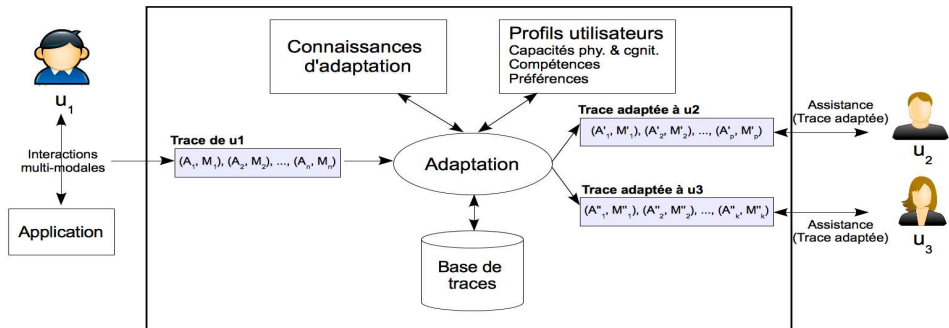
$u_1$

Interactions multi-modales

Application

Connaissances d'adaptation

Profils utilisateurs
Capacités phy. & cgnit.
Compétences
Préférences

Trace de u1
$(A_1, M_1), (A_2, M_2), ..., (A_n, M_n)$

Adaptation

Base de traces

Trace adaptée à u2
$(A'_1, M'_1), (A'_2, M'_2), ..., (A'_p, M'_p)$

Trace adaptée à u3
$(A''_1, M''_1), (A''_2, M''_2), ..., (A''_k, M''_k)$

Assistance (Trace adaptée)

$u_2$

Assistance (Trace adaptée)

$u_3$